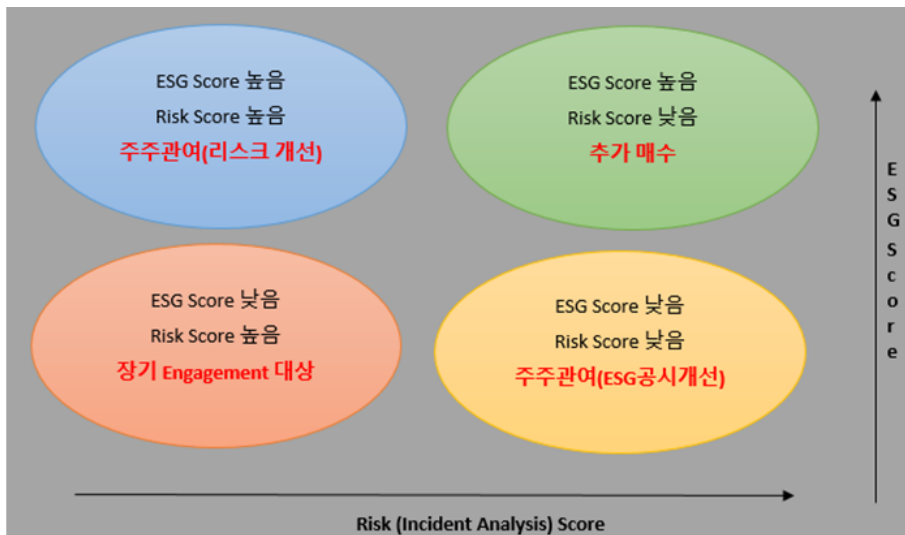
ESG Score 높음
Risk Score 높음
주주관여(리스크 개선)

ESG Score 높음
Risk Score 낮음
추가 매수

ESG Score 낮음
Risk Score 높음
장기 Engagement 대상

ESG Score 낮음
Risk Score 낮음
주주관여(ESG공시개선)

ESG Score

Risk (Incident Analysis) Score